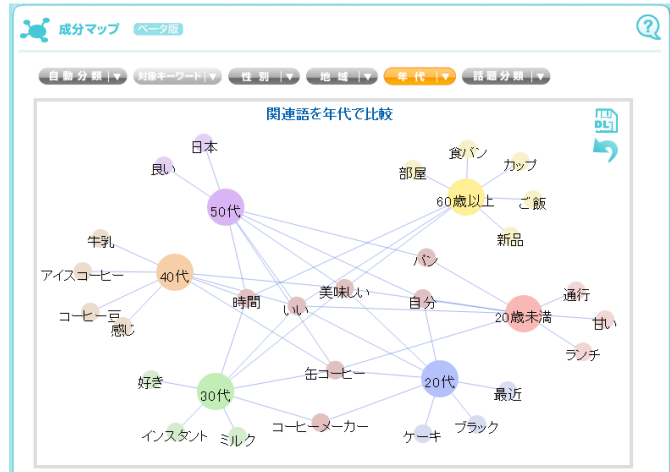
成分マップ ベータ版

自動分類 | 対象キーワード | 性別 | 地域 | 年代 | 話題分類

関連語を年代で比較

日本
良い
50代
食パン
部屋
カップ
60歳以上
ご飯
新品
牛乳
アイスコーヒー
40代
パン
美味しい
時間
自分
通行
いい
20歳未満
コーヒー豆
甘い
感じ
ランチ
好き
缶コーヒー
20代
30代
最近
インスタント
コーヒーメーカー
ブラック
ミルク
ケーキ